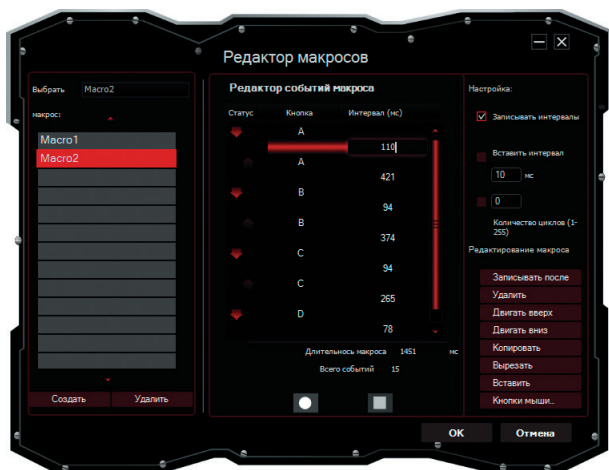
Редактор макросов

Выбрать Macro2
макрос:

Macro1
Macro2

Создать Удалить

Редактор событий макроса

| Статус | Кнопка | Интервал (мс) |
|---|---|---|
| | A | |
| | | 110 |
| | A | |
| | | 421 |
| | B | |
| | | 94 |
| | B | |
| | | 374 |
| | C | |
| | | 94 |
| | C | |
| | | 265 |
| | D | |
| | | 78 |

Длительнось макроса 1451 мс
Всего событий 15

Настройка:
Записывать интервалы
Вставить интервал
10 мс
0
Количество циклов (1-255)
Редактирование макроса
Записывать после
Удалить
Двигать вверх
Двигать вниз
Копировать
Вырезать
Вставить
Кнопки мыши...

OK Отмена